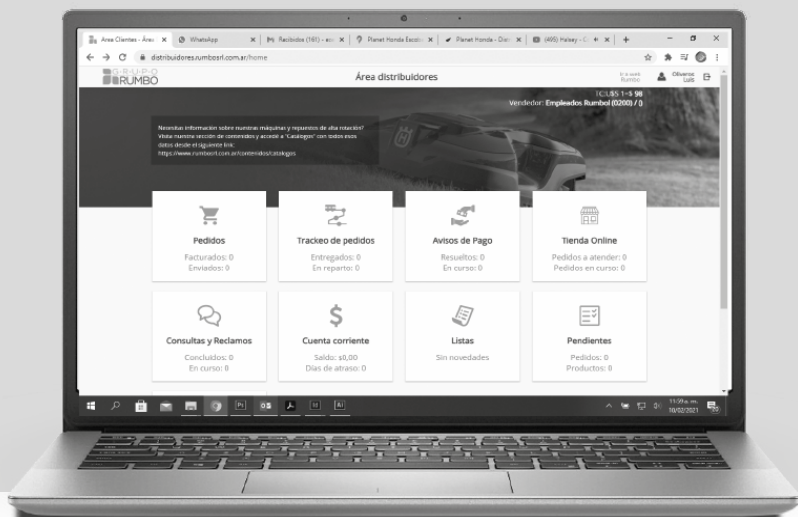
Área Clientes - Área | WhatsApp | Recibidos (161) - | Planet Honda Escobar | Planet Honda - Distr | (495) Halsey -

distribuidores.rumbosrl.com.ar/home

GRUPO RUMBO

Área distribuidores

Ir a sitio Rumbo

Oliveros Luis

TC(U$S 1=$ 98

Vendedor: Empleados Rumbo (0200) / ()

Necesitas información sobre nuestras máquinas y repuestos de alta rotación? Visita nuestra sección de contenidos y accede a "Catálogos" con todos esos datos desde el siguiente link: https://www.rumbosrl.com.ar/contenidos/catalogos

Pedidos
Facturados: 0
Enviados: 0

Trackeo de pedidos
Entregados: 0
En reparto: 0

Avisos de Pago
Resueltos: 0
En curso: 0

Tienda Online
Pedidos a atender: 0
Pedidos en curso: 0

Consultas y Reclamos
Concluidos: 0
En curso: 0

Cuenta corriente
Saldo: $0,00
Días de atraso: 0

Listas
Sin novedades

Pendientes
Pedidos: 0
Productos: 0

11:59 a. m.
10/02/2021